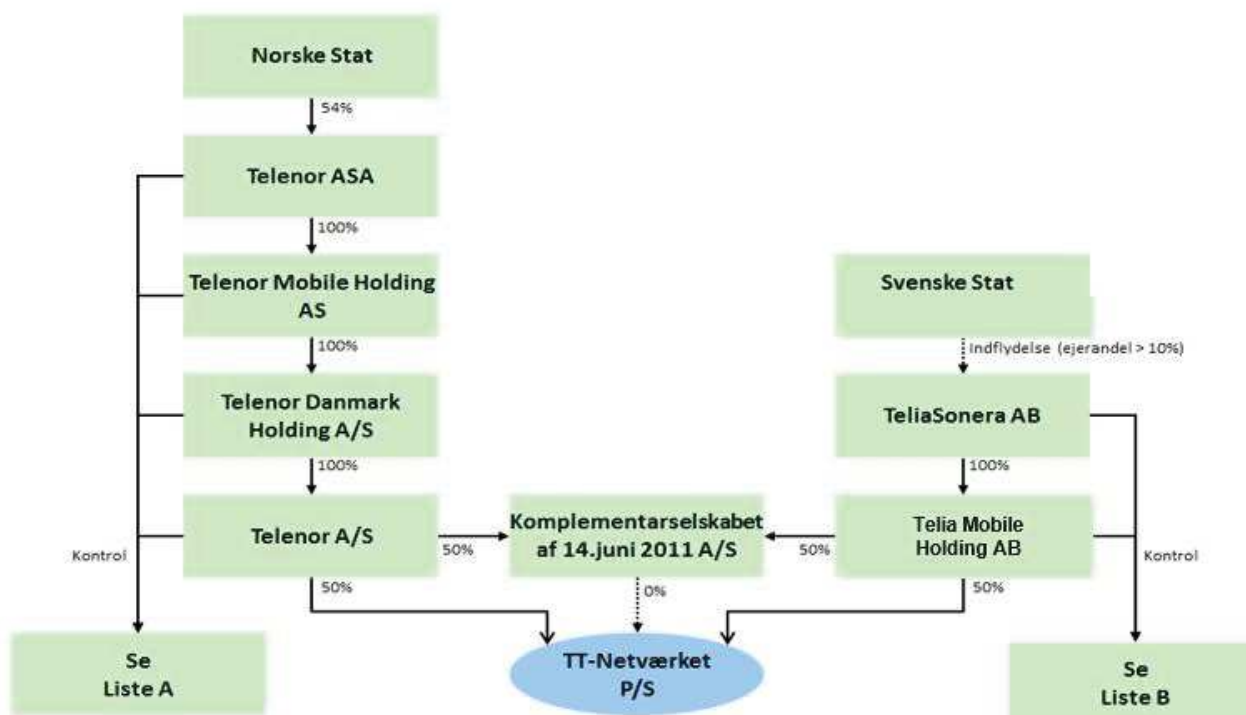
Norske Stat

54%

Telenor ASA

100%

Telenor Mobile Holding AS

100%

Telenor Danmark Holding A/S

100%

Telenor A/S

50%

50%

Kontrol

Se Liste A

Svenske Stat

Indflydelse (ejerandel > 10%)

TeliaSonera AB

100%

Telia Mobile Holding AB

50%

50%

Kontrol

Se Liste B

Komplementarselskabet af 14.juni 2011 A/S

0%

TT-Netværket P/S